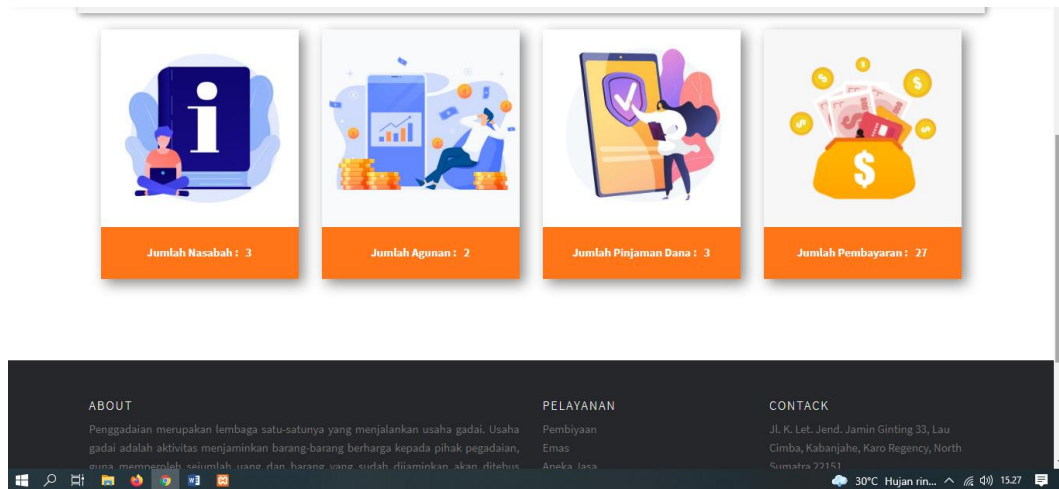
Jumlah Nasabah : 3

Jumlah Agunan : 2

Jumlah Pinjaman Dana : 3

Jumlah Pembayaran : 27

ABOUT

Penggadaian merupakan lembaga satu-satunya yang menjalankan usaha gadai. Usaha gadai adalah aktivitas menjaminkan barang-barang berharga kepada pihak pegadaian, guna memperoleh sejumlah uang dan barang yang sudah dijaminkan akan ditebus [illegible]

PELAYANAN

Pembiyaan

Emas

Aneka Jasa

CONTACK

Jl. K. Let. Jend. Jamin Ginting 33, Lau Cimba, Kabanjahe, Karo Regency, North Sumatra 22151

30°C Hujan rin... 15.27